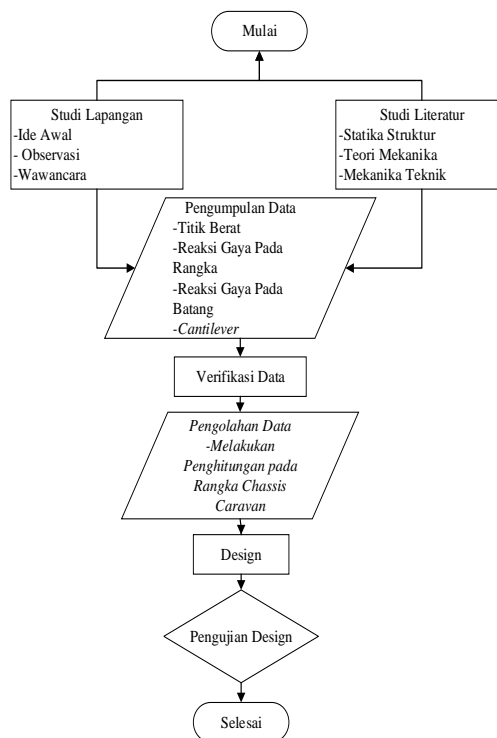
Mulai

Studi Lapangan
-Ide Awal
- Observasi
-Wawancara

Studi Literatur
-Statika Struktur
-Teori Mekanika
-Mekanika Teknik

Pengumpulan Data
-Titik Berat
-Reaksi Gaya Pada Rangka
-Reaksi Gaya Pada Batang
-Cantilever

Verifikasi Data

Pengolahan Data
-Melakukan Penghitungan pada Rangka Chassis Caravan

Design

Pengujian Design

Selesai